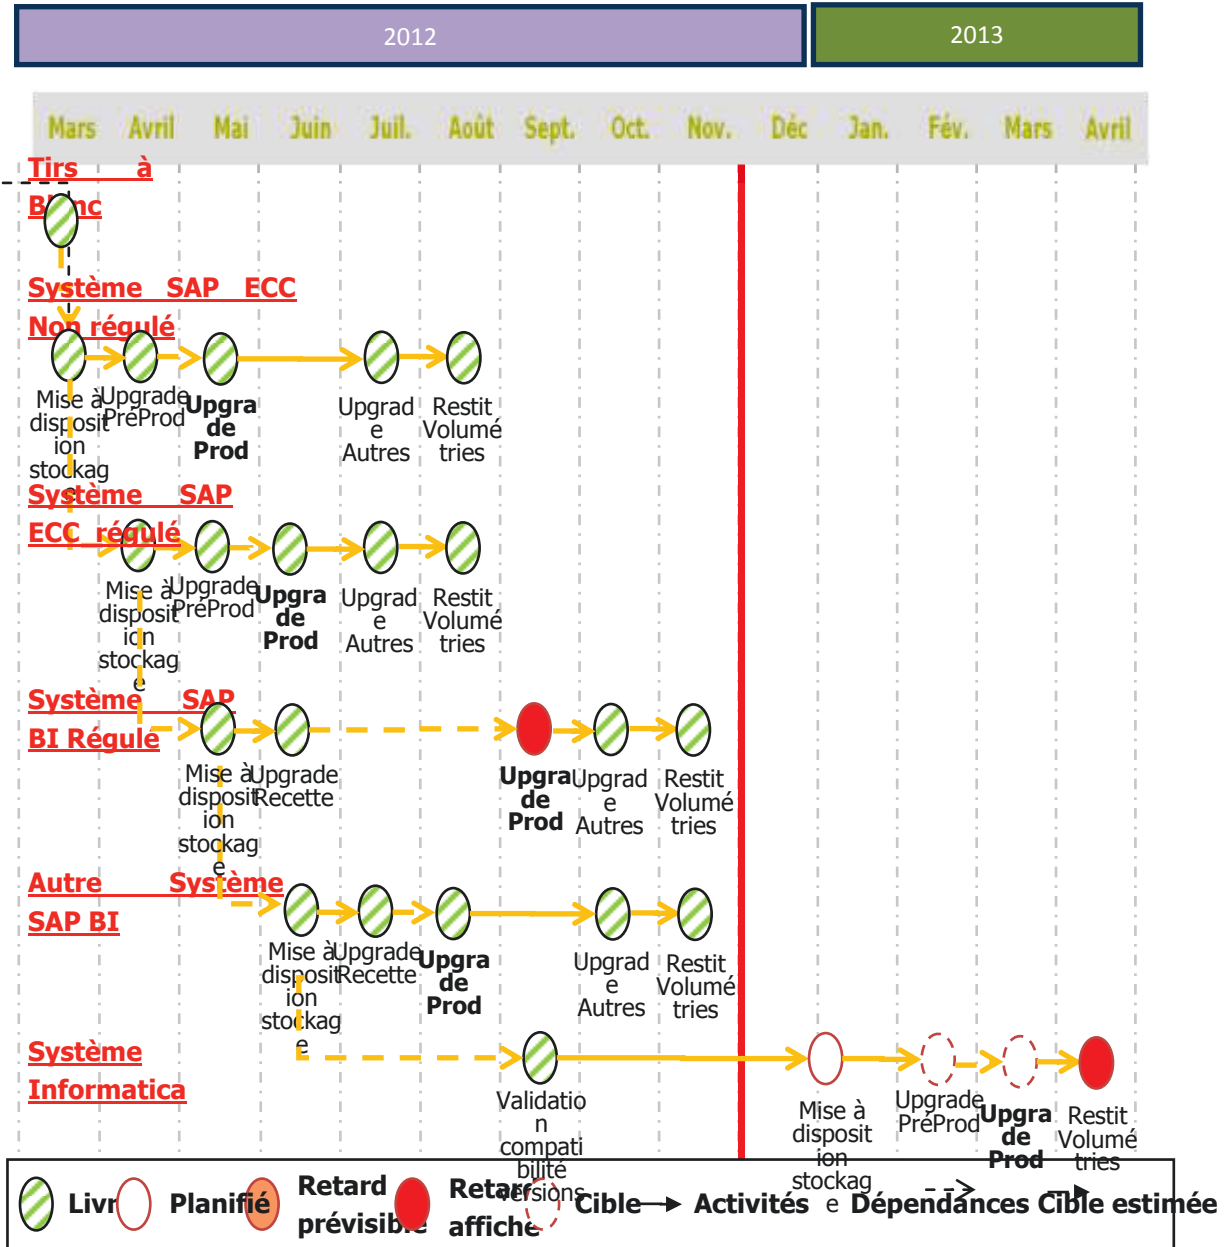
2012

2013

Mars Avril Mai Juin Juil. Août Sept. Oct. Nov. Déc Jan. Fév. Mars Avril

Tirs à Banc

Système SAP ECC Non régulé

Mise à disposition stockag
Upgrade PréProd
Upgrade Prod
Upgrade Autres
Restit Volumétries

Système SAP ECC régulé

Mise à disposition stockage
Upgrade PréProd
Upgrade Prod
Upgrade Autres
Restit Volumétries

Système SAP BI Régulé

Mise à disposition stockage
Upgrade Recette
Upgrade Prod
Upgrade Autres
Restit Volumétries

Autre Système SAP BI

Mise à disposition stockage
Upgrade Recette
Upgrade Prod
Upgrade Autres
Restit Volumétries

Système Informatica

Validation compatibilité versions
Mise à disposition stockage
Upgrade PréProd
Upgrade Prod
Restit Volumétries

Livré Planifié Retard prévisible Retard affiché Cible Activités Dépendances Cible estimée